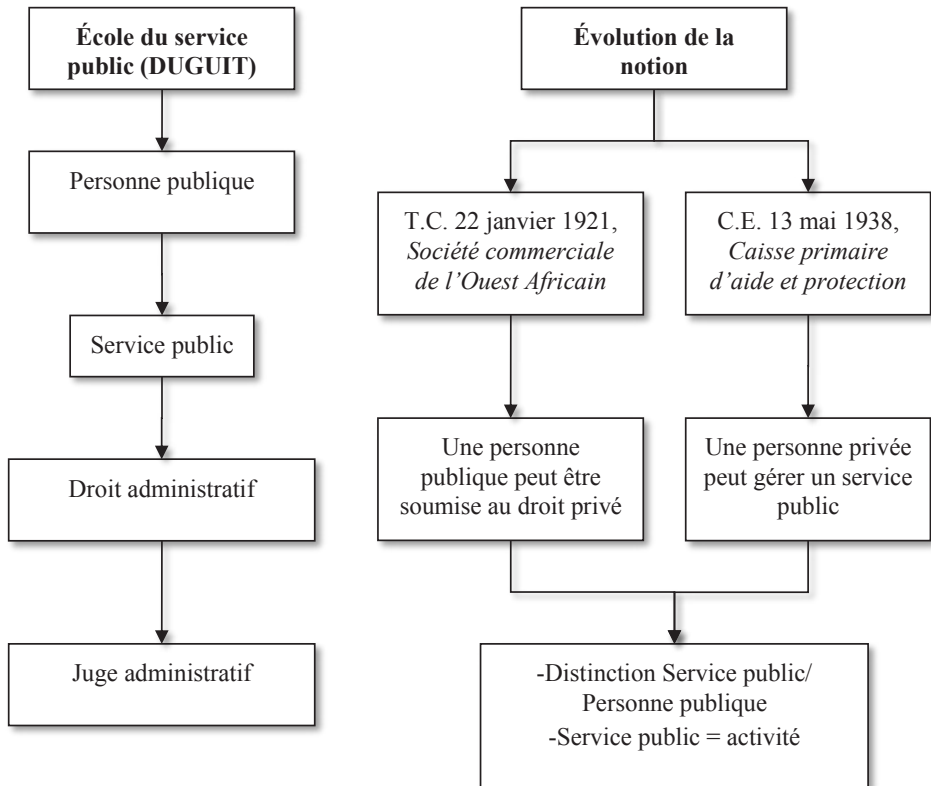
École du service public (DUGUIT)

Personne publique

Service public

Droit administratif

Juge administratif

Évolution de la notion

T.C. 22 janvier 1921, Société commerciale de l'Ouest Africain

C.E. 13 mai 1938, Caisse primaire d'aide et protection

Une personne publique peut être soumise au droit privé

Une personne privée peut gérer un service public

-Distinction Service public/ Personne publique
-Service public = activité